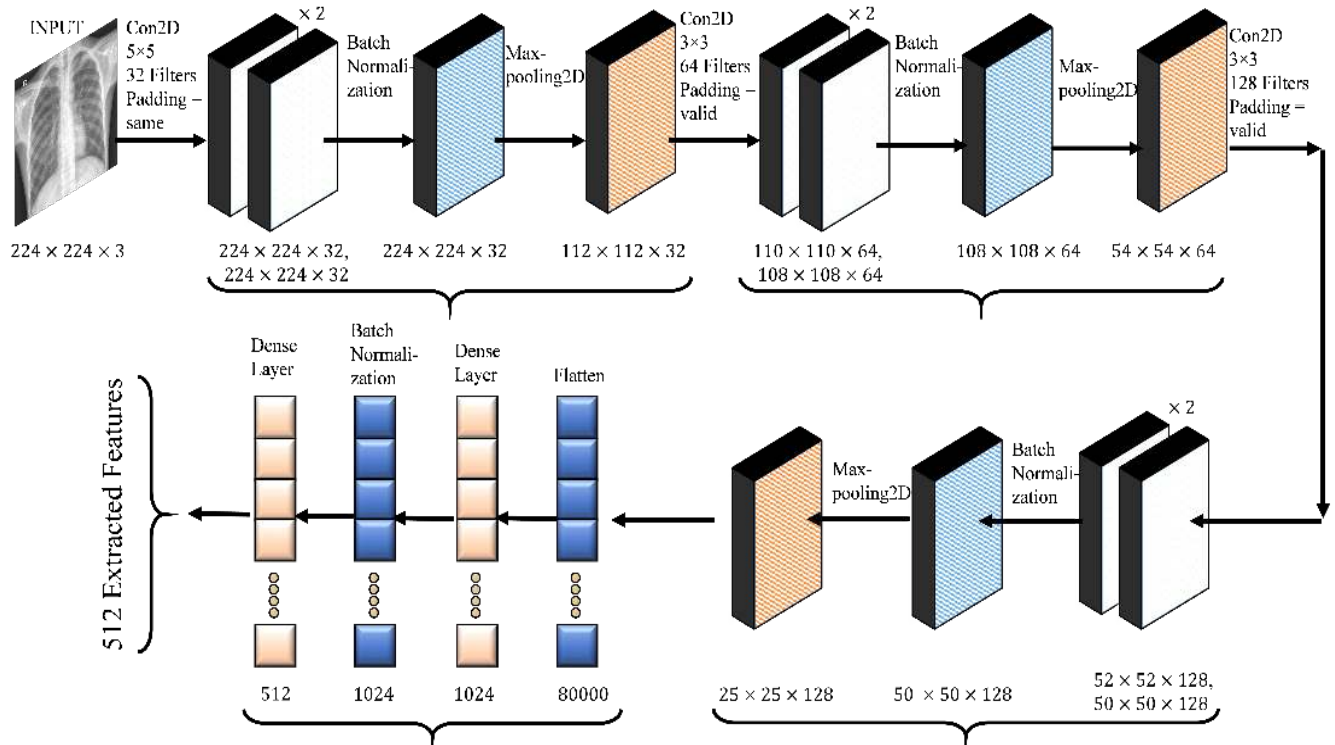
INPUT

Con2D 5×5 32 Filters Padding – same

× 2

Batch Normalization

Max-pooling2D

Con2D 3×3 64 Filters Padding – valid

× 2

Batch Normalization

Max-pooling2D

Con2D 3×3 128 Filters Padding = valid

$224 \times 224 \times 3$

$224 \times 224 \times 32$, $224 \times 224 \times 32$

$224 \times 224 \times 32$

$112 \times 112 \times 32$

$110 \times 110 \times 64$, $108 \times 108 \times 64$

$108 \times 108 \times 64$

$54 \times 54 \times 64$

512 Extracted Features

Dense Layer

Batch Normalization

Dense Layer

Flatten

512

1024

1024

80000

Max-pooling2D

Batch Normalization

× 2

$25 \times 25 \times 128$

$50 \times 50 \times 128$

$52 \times 52 \times 128$, $50 \times 50 \times 128$